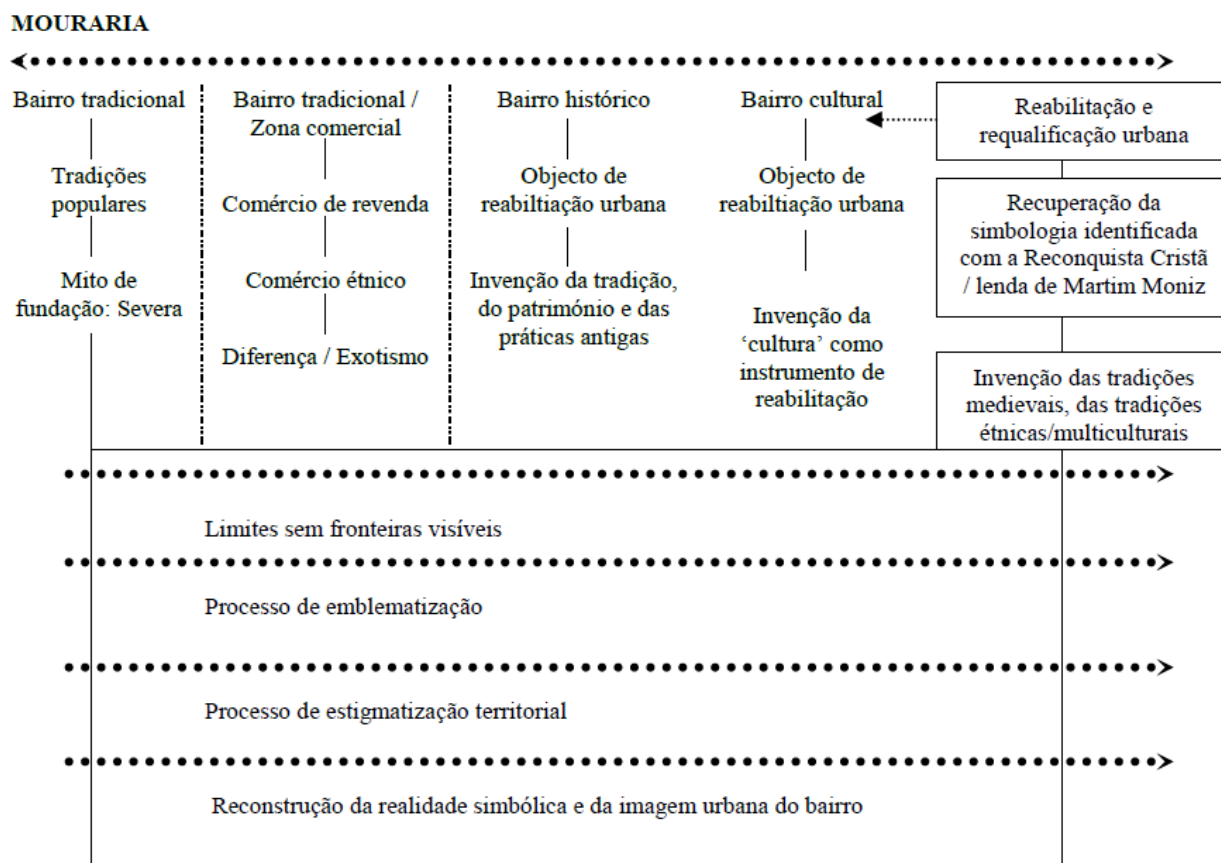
MOURARIA

Bairro tradicional

Tradições populares

Mito de fundação: Severa

Bairro tradicional / Zona comercial

Comércio de revenda

Comércio étnico

Diferença / Exotismo

Bairro histórico

Objecto de reabiltiação urbana

Invenção da tradição, do património e das práticas antigas

Bairro cultural

Objecto de reabiltiação urbana

Invenção da 'cultura' como instrumento de reabilitação

Reabilitação e requalificação urbana

Recuperação da simbologia identificada com a Reconquista Cristã / lenda de Martim Moniz

Invenção das tradições medievais, das tradições étnicas/multiculturais

Limites sem fronteiras visíveis

Processo de emblematização

Processo de estigmatização territorial

Reconstrução da realidade simbólica e da imagem urbana do bairro